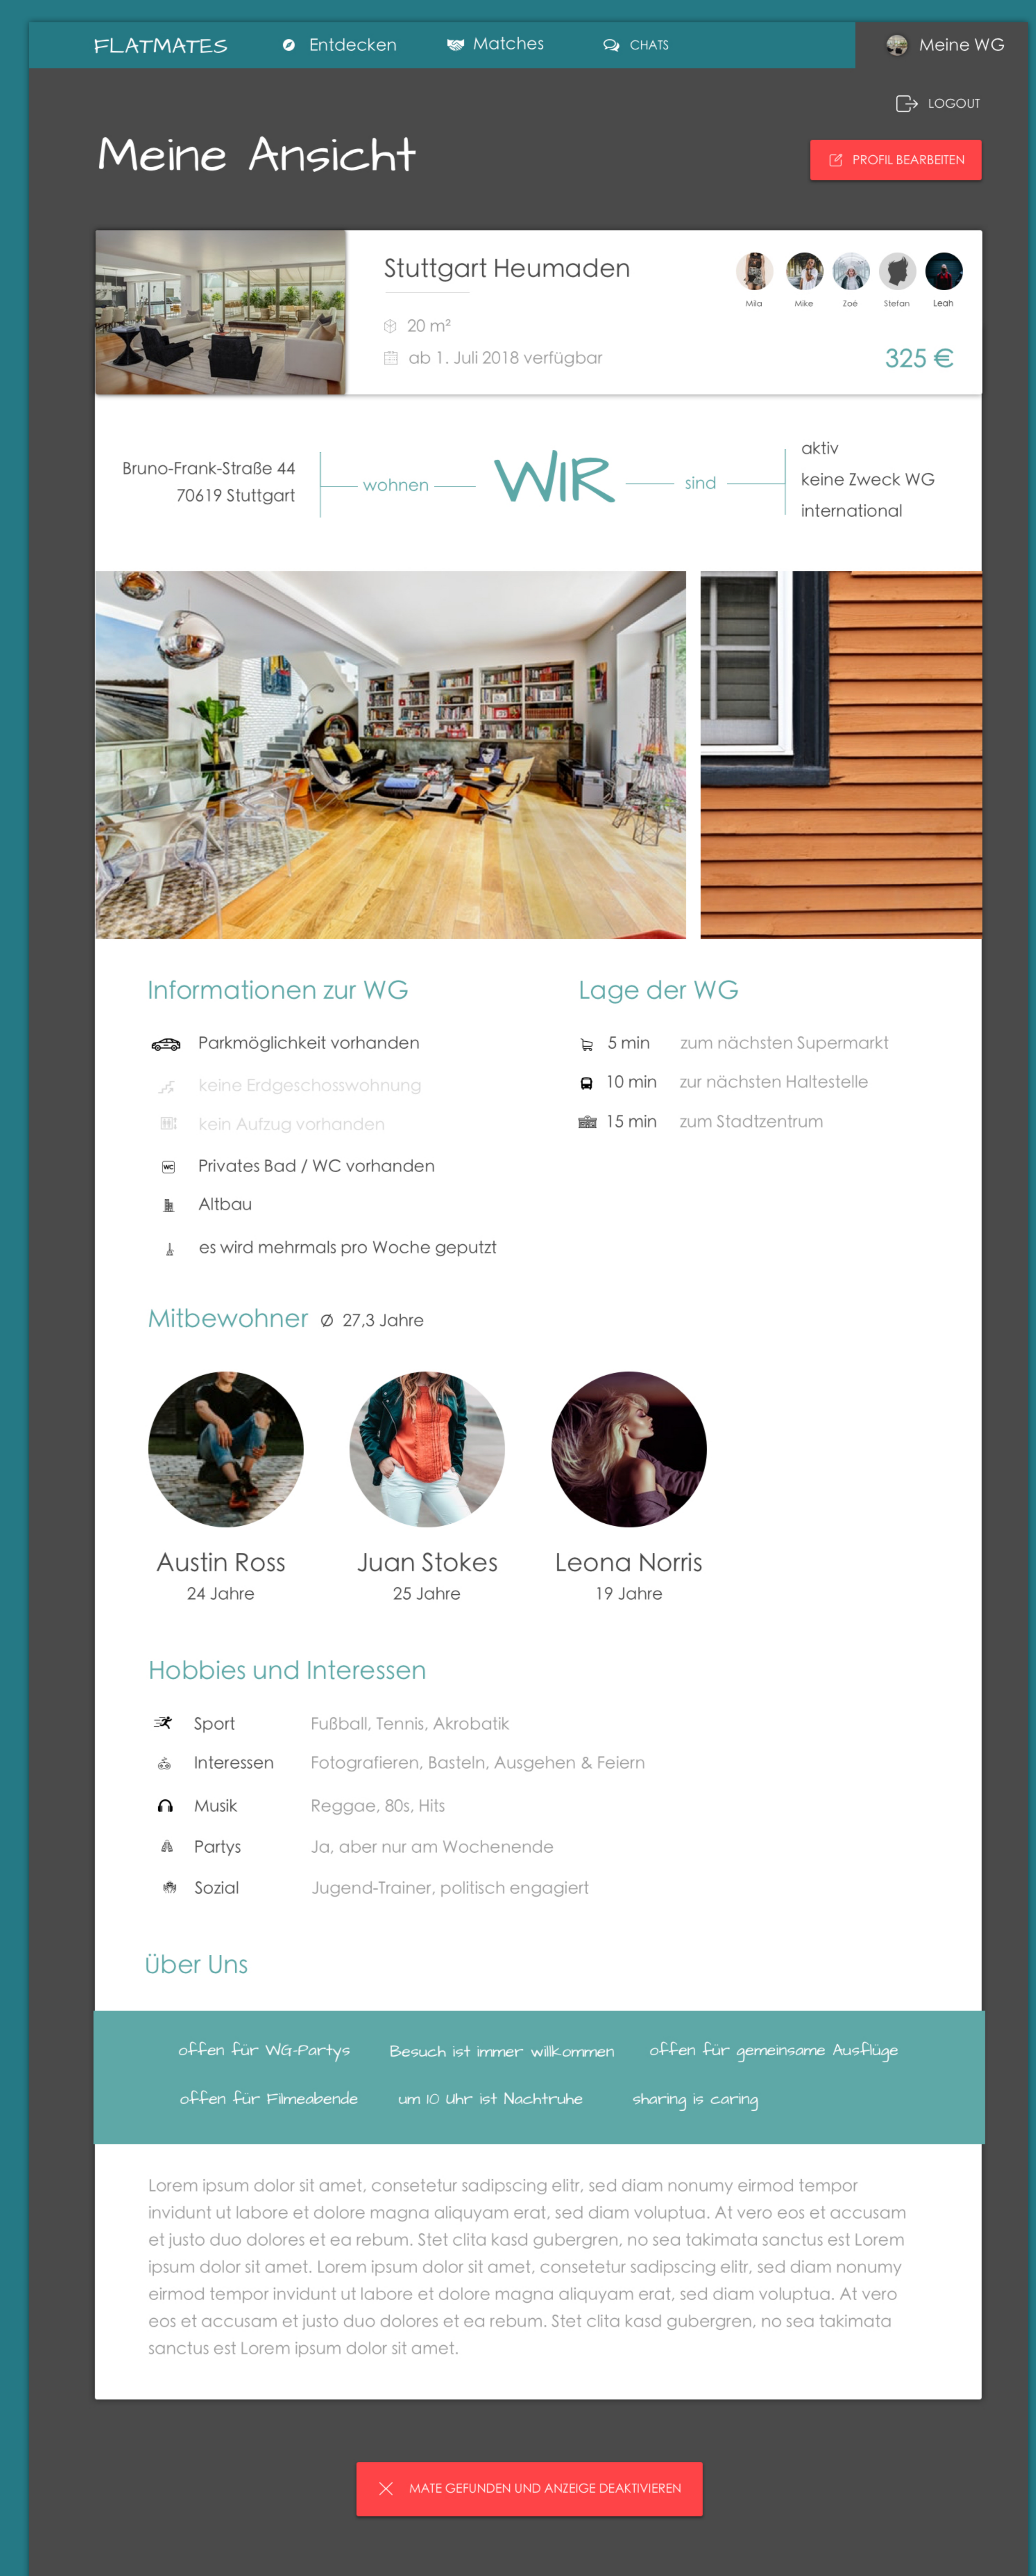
FLATMATES Entdecken Matches CHATS Meine WG

LOGOUT

Meine Ansicht

PROFIL BEARBEITEN

Stuttgart Heumaden

Mila Mike Zoé Stefan Leah

20 m²

ab 1. Juli 2018 verfügbar

325 €

Bruno-Frank-Straße 44
70619 Stuttgart

wohnen WIR sind

aktiv
keine Zweck WG
international

Informationen zur WG

Parkmöglichkeit vorhanden

keine Erdgeschosswohnung

kein Aufzug vorhanden

Privates Bad / WC vorhanden

Altbau

es wird mehrmals pro Woche geputzt

Lage der WG

5 min zum nächsten Supermarkt

10 min zur nächsten Haltestelle

15 min zum Stadtzentrum

Mitbewohner ⌀ 27,3 Jahre

Austin Ross
24 Jahre

Juan Stokes
25 Jahre

Leona Norris
19 Jahre

Hobbies und Interessen

| Sport | Fußball, Tennis, Akrobatik |
|---|---|
| Interessen | Fotografieren, Basteln, Ausgehen & Feiern |
| Musik | Reggae, 80s, Hits |
| Partys | Ja, aber nur am Wochenende |
| Sozial | Jugend-Trainer, politisch engagiert |

Über Uns

offen für WG-Partys Besuch ist immer willkommen offen für gemeinsame Ausflüge

offen für Filmeabende um 10 Uhr ist Nachtruhe sharing is caring

Lorem ipsum dolor sit amet, consetetur sadipscing elitr, sed diam nonumy eirmod tempor invidunt ut labore et dolore magna aliquyam erat, sed diam voluptua. At vero eos et accusam et justo duo dolores et ea rebum. Stet clita kasd gubergren, no sea takimata sanctus est Lorem ipsum dolor sit amet. Lorem ipsum dolor sit amet, consetetur sadipscing elitr, sed diam nonumy eirmod tempor invidunt ut labore et dolore magna aliquyam erat, sed diam voluptua. At vero eos et accusam et justo duo dolores et ea rebum. Stet clita kasd gubergren, no sea takimata sanctus est Lorem ipsum dolor sit amet.

MATE GEFUNDEN UND ANZEIGE DEAKTIVIEREN